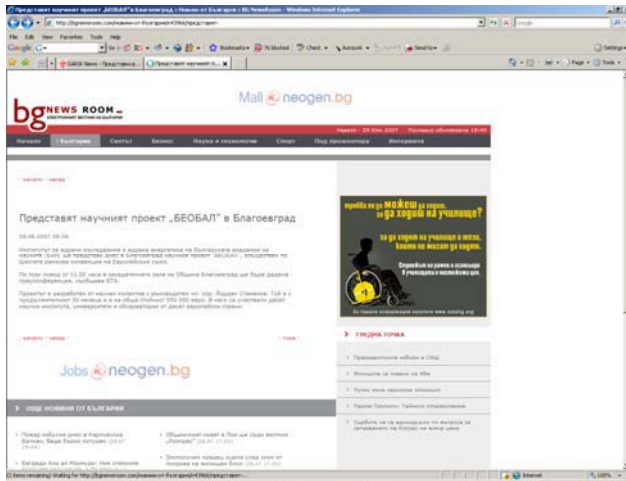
Представят научният проект „БЕОБАЛ" в Благоевград | Новини от България » BG NewsRoom - Windows Internet Explorer

File Edit View Favorites Tools Help

Google

BG NEWS ROOM

Mall neogen.bg

Начало България Светът Бизнес Наука и технологии Спорт Под прожектора Интервюта

Представят научният проект „БЕОБАЛ" в Благоевград

28.06.2007 08:06

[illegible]

трябва ли да МОЖЕШ да ходиш, за да ходиш на училище?

ГЛЕДНА ТОЧКА

Jobs neogen.bg

ОЩЕ НОВИНИ ОТ БЪЛГАРИЯ

Internet

100%